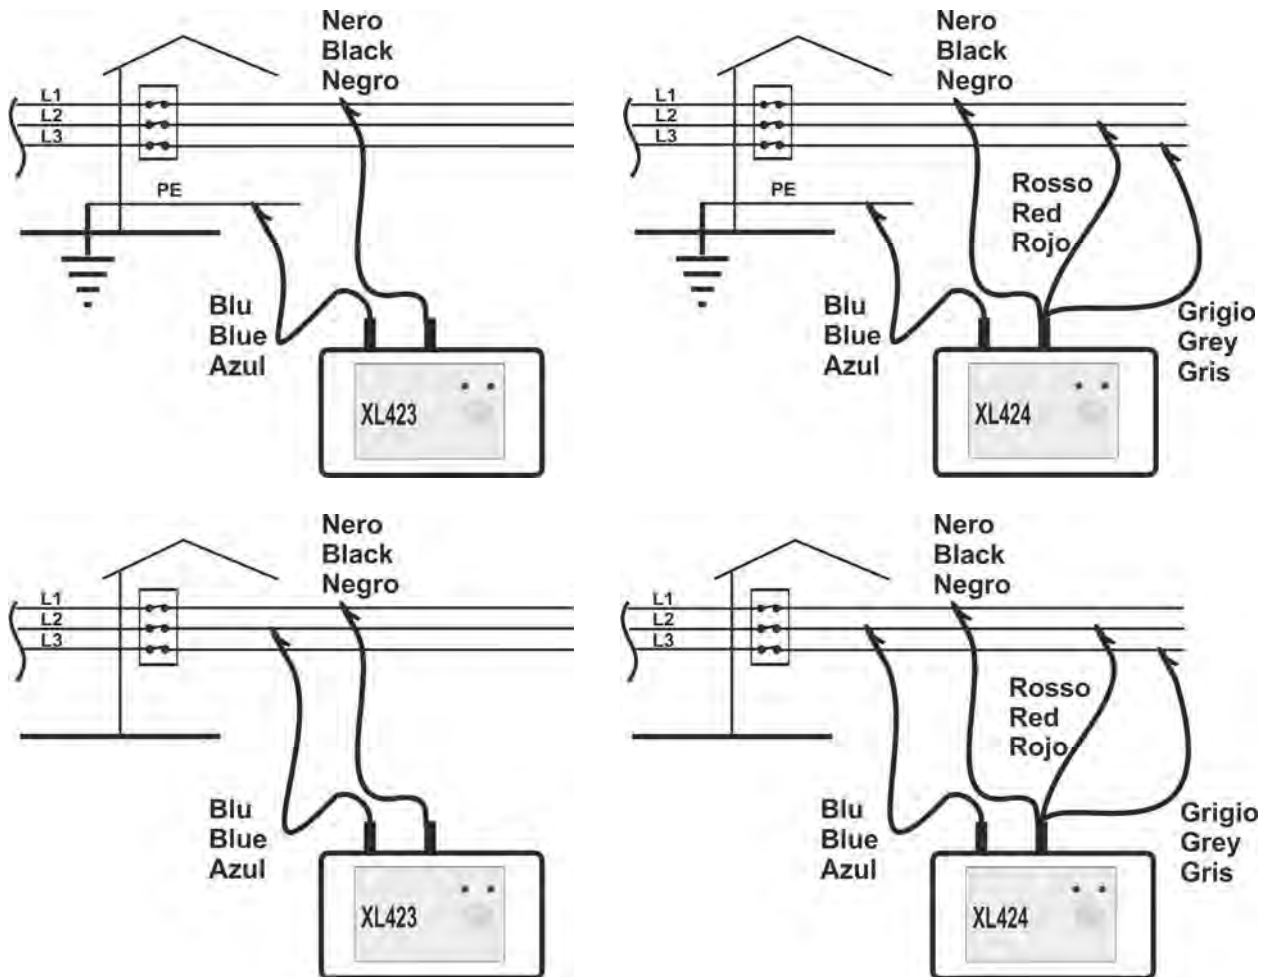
L1
L2
L3
PE
Nero
Black
Negro
Blu
Blue
Azul
XL423

L1
L2
L3
PE
Nero
Black
Negro
Rosso
Red
Rojo
Blu
Blue
Azul
Grigio
Grey
Gris
XL424

L1
L2
L3
Nero
Black
Negro
Blu
Blue
Azul
XL423

L1
L2
L3
Nero
Black
Negro
Rosso
Red
Rojo
Blu
Blue
Azul
Grigio
Grey
Gris
XL424